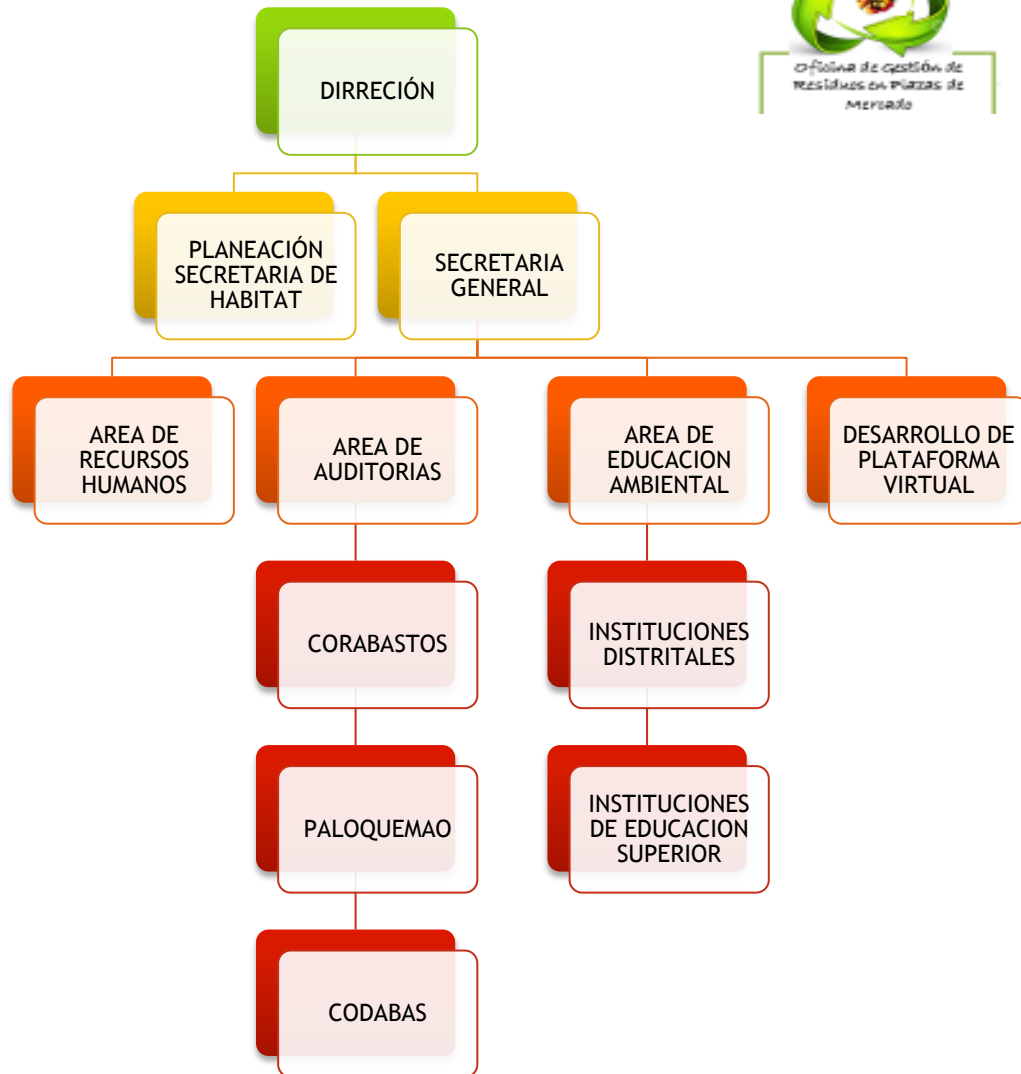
Oficina de Gestión de Residuos en Plazas de Mercado

DIRRECIÓN

PLANEACIÓN SECRETARIA DE HABITAT

SECRETARIA GENERAL

AREA DE RECURSOS HUMANOS

AREA DE AUDITORIAS

AREA DE EDUCACION AMBIENTAL

DESARROLLO DE PLATAFORMA VIRTUAL

CORABASTOS

PALOQUEMAO

CODABAS

INSTITUCIONES DISTRITALES

INSTITUCIONES DE EDUCACION SUPERIOR